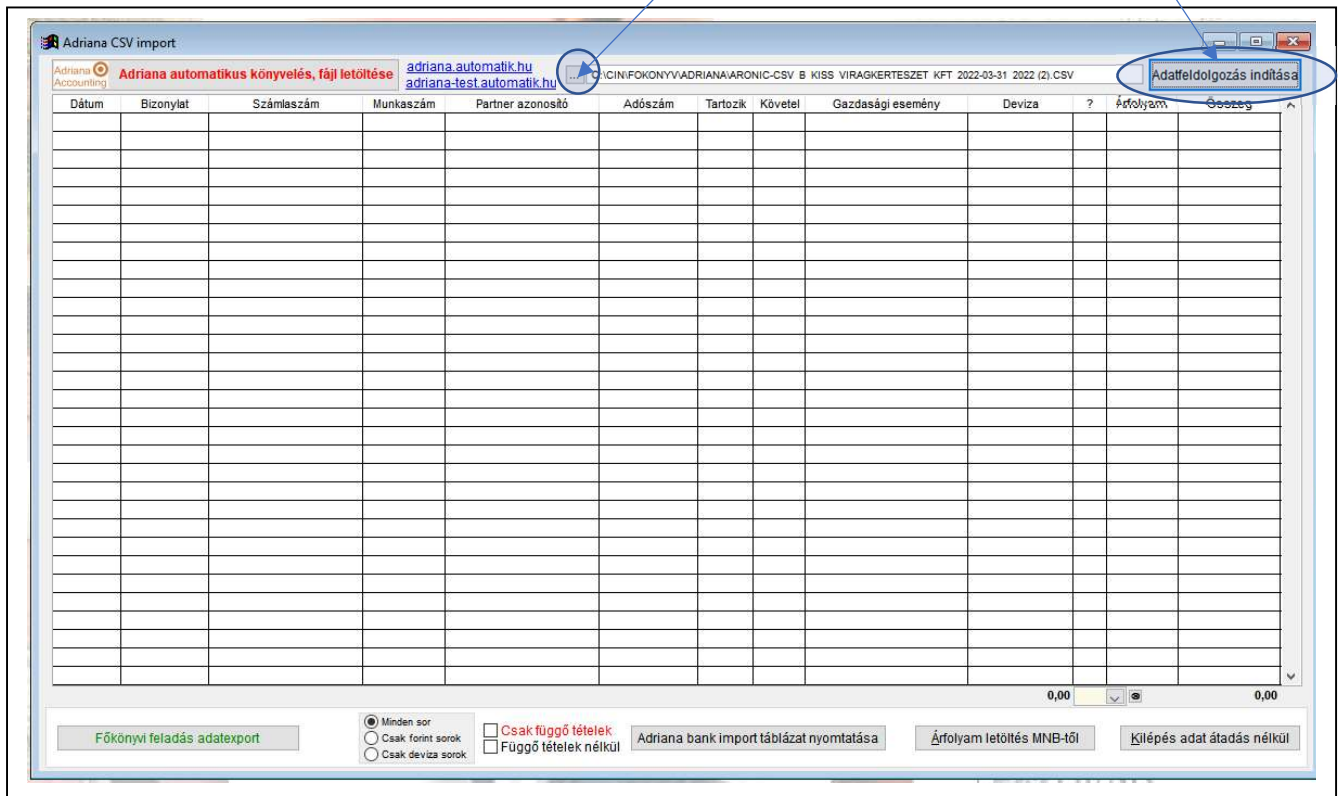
Adriana CSV import

Adriana Accounting

Adriana automatikus könyvelés, fájl letöltése

adriana.automatik.hu
adriana-test.automatik.hu

...

C:\CIN\FOKONYV\ADRIANA\ARONIC-CSV B KISS VIRAGKERTESZET KFT 2022-03-31 2022 (2).CSV

Adatfeldolgozás indítása

| Dátum | Bizonylat | Számlaszám | Munkaszám | Partner azonosító | Adószám | Tartozik | Követel | Gazdasági esemény | Deviza | ? | Árfolyam | Összeg |
|---|---|---|---|---|---|---|---|---|---|---|---|---|

0,00

0,00

Főkönyvi feladás adatexport

Minden sor
Csak forint sorok
Csak deviza sorok

Csak függő tételek
Függő tételek nélkül

Adriana bank import táblázat nyomtatása

Árfolyam letöltés MNB-től

Kilépés adat átadás nélkül